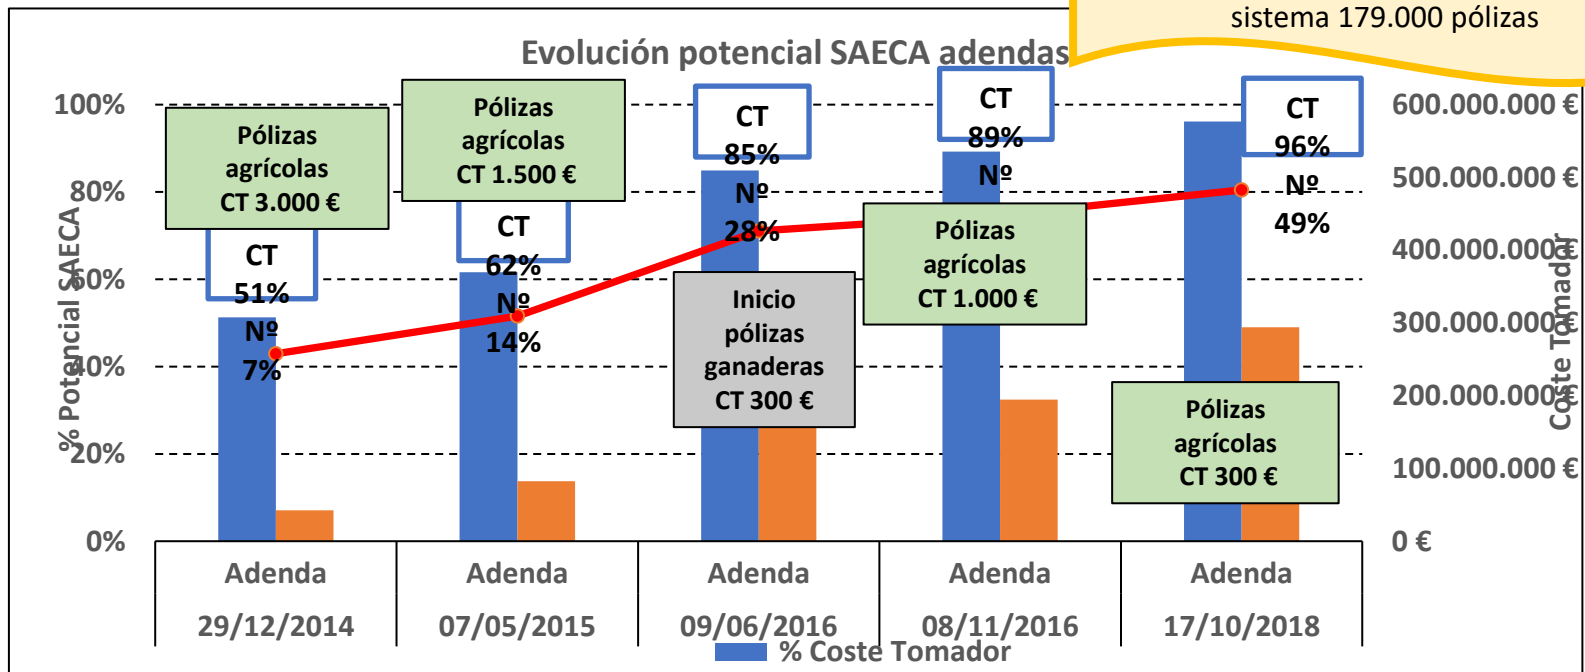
sistema 179.000 pólizas

Evolución potencial SAECA adendas

100%
80%
60%
40%
20%
0%

% Potencial SAECA

600.000.000 €
500.000.000 €
400.000.000 €
300.000.000 €
200.000.000 €
100.000.000 €
0 €

Coste Tomador

Pólizas agrícolas CT 3.000 €

CT 51% Nº 7%

Pólizas agrícolas CT 1.500 €

CT 62% Nº 14%

CT 85% Nº 28%

Inicio pólizas ganaderas CT 300 €

CT 89% Nº

Pólizas agrícolas CT 1.000 €

CT 96% Nº 49%

Pólizas agrícolas CT 300 €

| Adenda 29/12/2014 | Adenda 07/05/2015 | Adenda 09/06/2016 | Adenda 08/11/2016 | Adenda 17/10/2018 |
|---|---|---|---|---|

% Coste Tomador